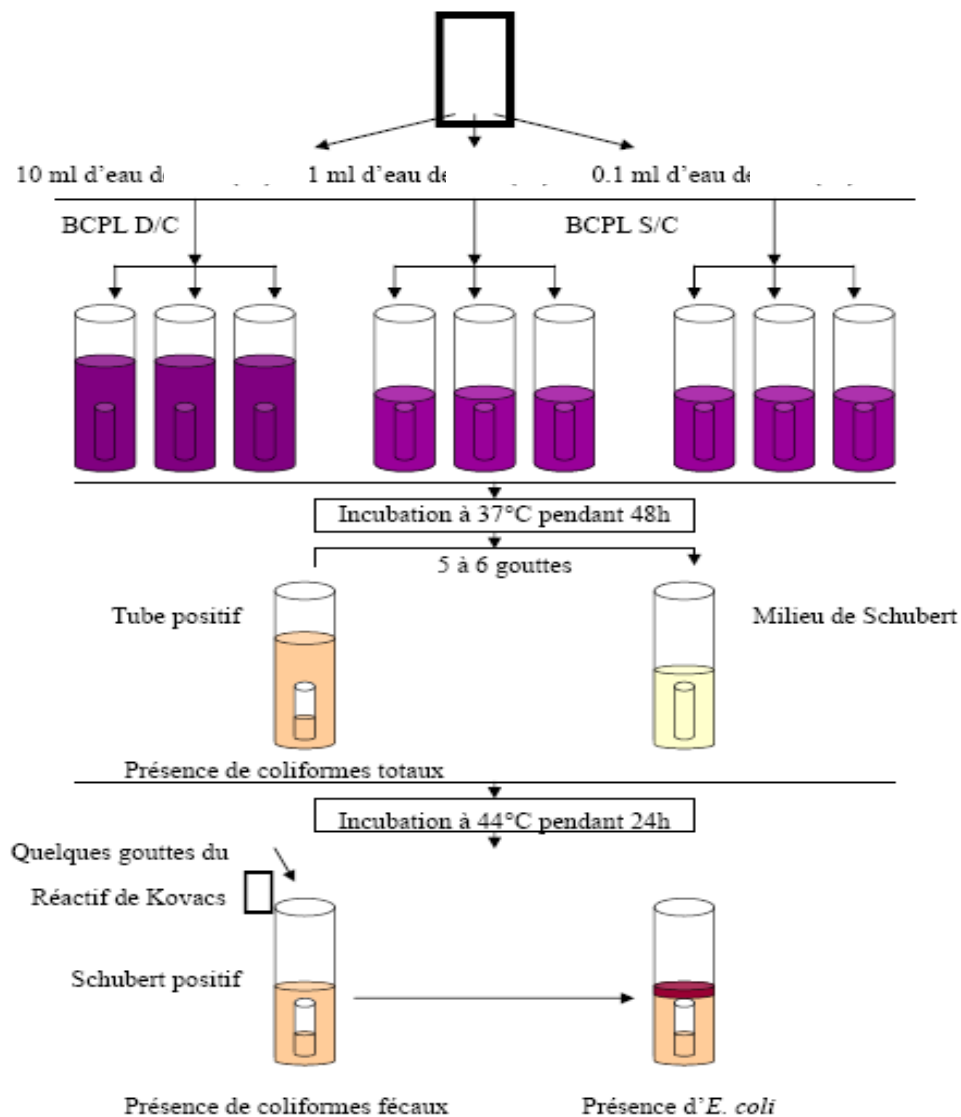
10 ml d'eau d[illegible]

1 ml d'eau de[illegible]

0.1 ml d'eau de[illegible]

BCPL D/C

BCPL S/C

Incubation à 37°C pendant 48h

5 à 6 gouttes

Tube positif

Milieu de Schubert

Présence de coliformes totaux

Incubation à 44°C pendant 24h

Quelques gouttes du Réactif de Kovacs

Schubert positif

Présence de coliformes fécaux

Présence d'*E. coli*